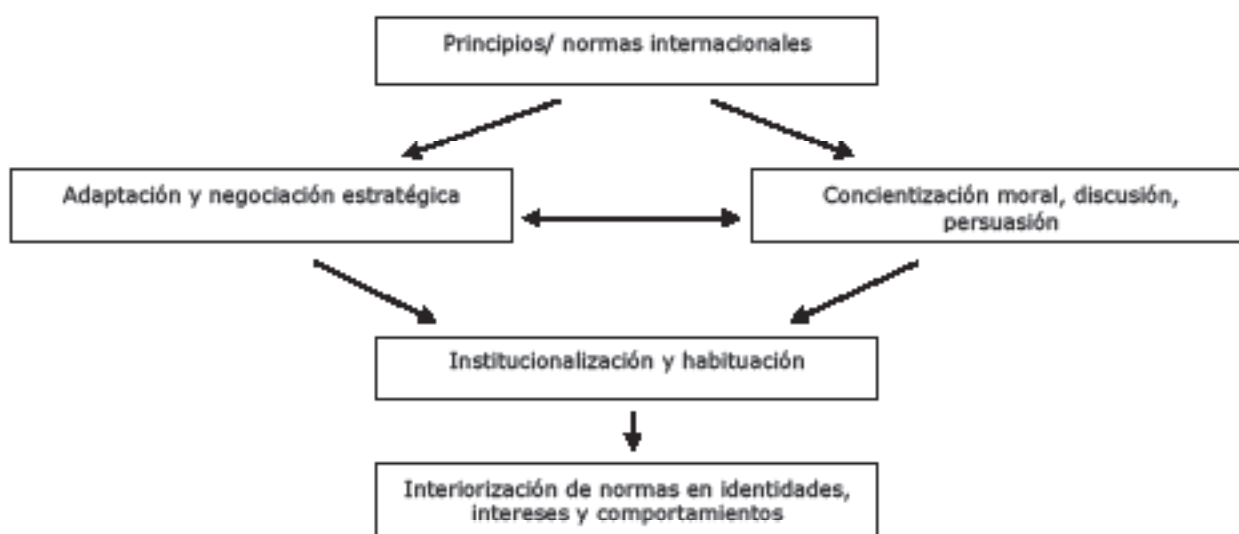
Principios/ normas internacionales

Adaptación y negociación estratégica

Concientización moral, discusión, persuasión

Institucionalización y habituación

Interiorización de normas en identidades, intereses y comportamientos